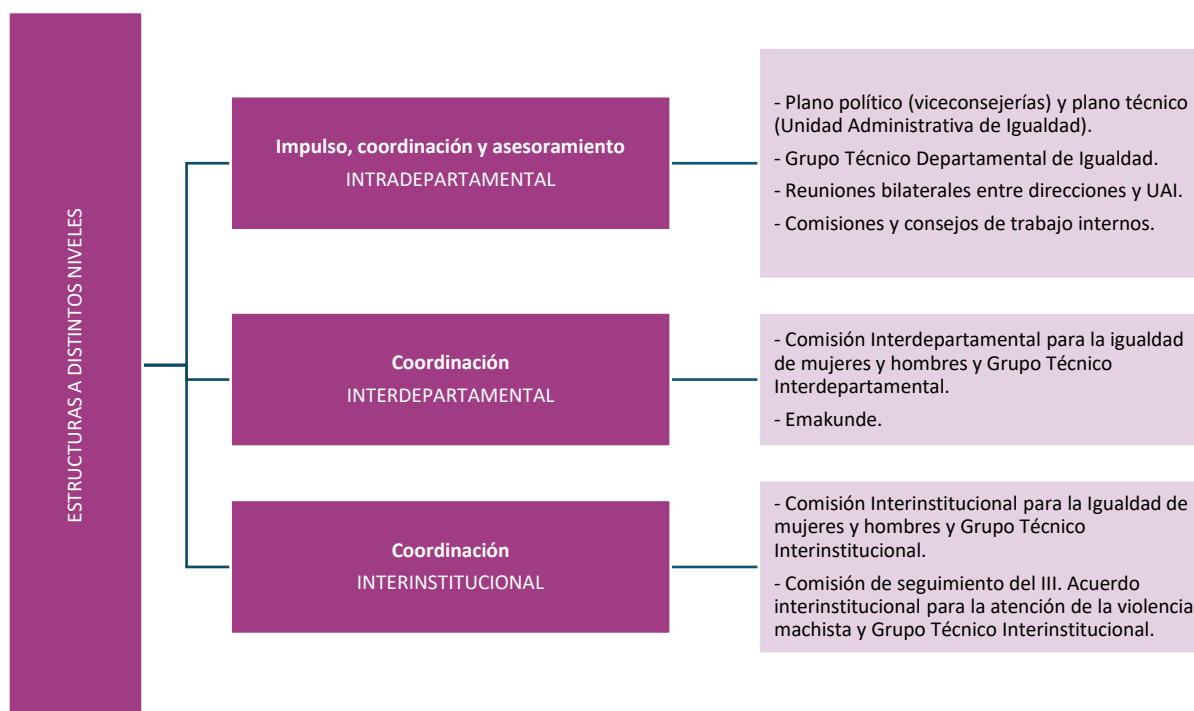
ESTRUCTURAS A DISTINTOS NIVELES

Impulso, coordinación y asesoramiento
INTRADEPARTAMENTAL

- Plano político (viceconsejerías) y plano técnico (Unidad Administrativa de Igualdad).
- Grupo Técnico Departamental de Igualdad.
- Reuniones bilaterales entre direcciones y UAI.
- Comisiones y consejos de trabajo internos.

Coordinación
INTERDEPARTAMENTAL

- Comisión Interdepartamental para la igualdad de mujeres y hombres y Grupo Técnico Interdepartamental.
- Emakunde.

Coordinación
INTERINSTITUCIONAL

- Comisión Interinstitucional para la Igualdad de mujeres y hombres y Grupo Técnico Interinstitucional.
- Comisión de seguimiento del III. Acuerdo interinstitucional para la atención de la violencia machista y Grupo Técnico Interinstitucional.